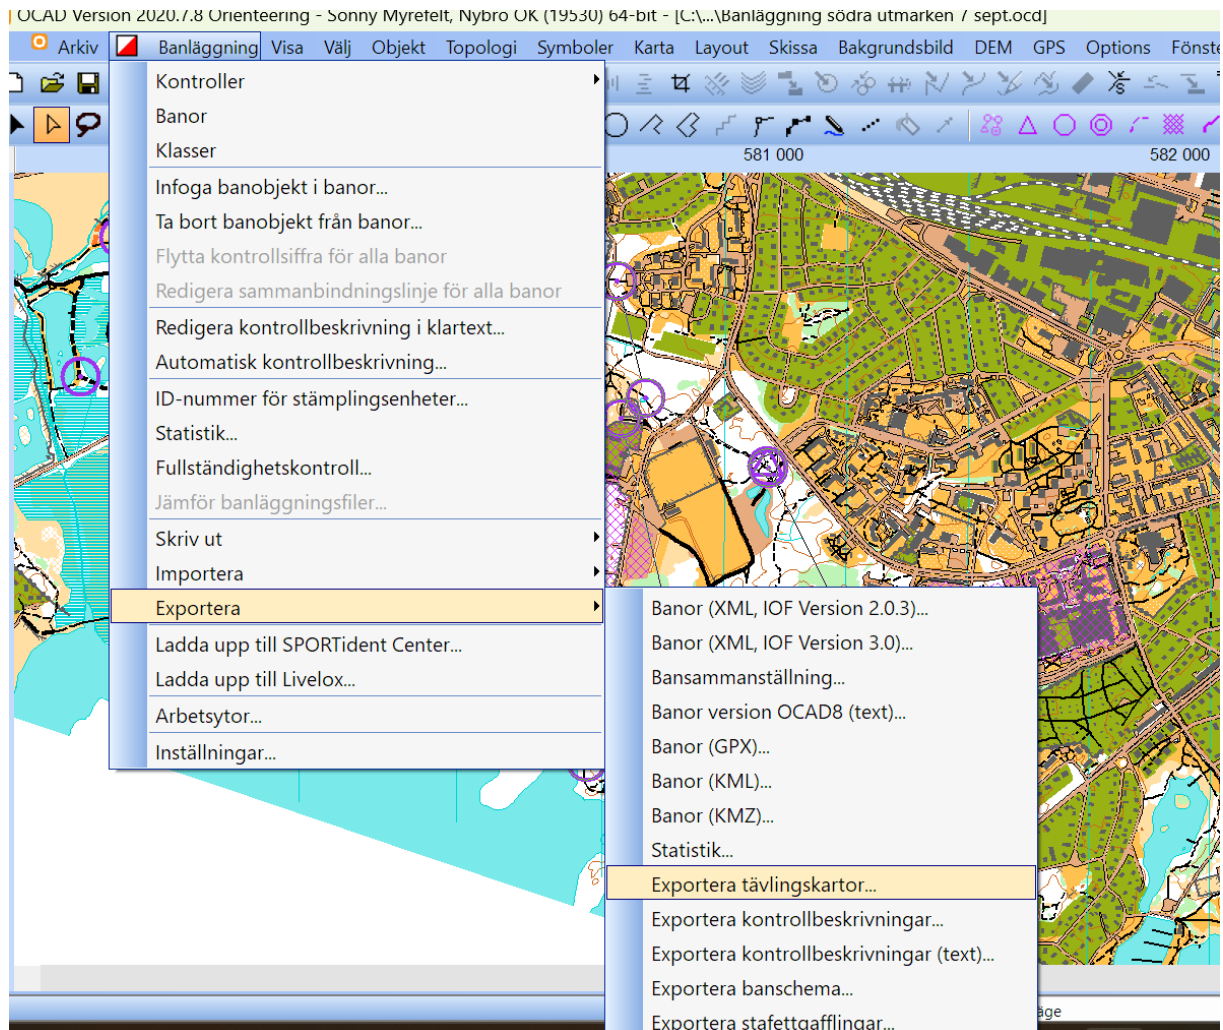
OCAD Version 2020.7.8 Orienteering - Sonny Myrefelt, Nybro OK (19530) 64-bit - [C:\...\Banläggning södra utmarken 7 sept.ocd]

Arkiv Banläggning Visa Välj Objekt Topologi Symboler Karta Layout Skissa Bakgrundsbild DEM GPS Options Fönste

581 000
582 000

Kontroller
Banor
Klasser
Infoga banobjekt i banor...
Ta bort banobjekt från banor...
Flytta kontrollsiffra för alla banor
Redigera sammanbindningslinje för alla banor
Redigera kontrollbeskrivning i klartext...
Automatisk kontrollbeskrivning...
ID-nummer för stämplingsenheter...
Statistik...
Fullständighetskontroll...
Jämför banläggningsfiler...
Skriv ut
Importera
Exportera
Ladda upp till SPORTident Center...
Ladda upp till Livelox...
Arbetsytor...
Inställningar...

Banor (XML, IOF Version 2.0.3)...
Banor (XML, IOF Version 3.0)...
Bansammanställning...
Banor version OCAD8 (text)...
Banor (GPX)...
Banor (KML)...
Banor (KMZ)...
Statistik...
Exportera tävlingskartor...
Exportera kontrollbeskrivningar...
Exportera kontrollbeskrivningar (text)...
Exportera banschema...
Exportera stafettgafflingar...

äge